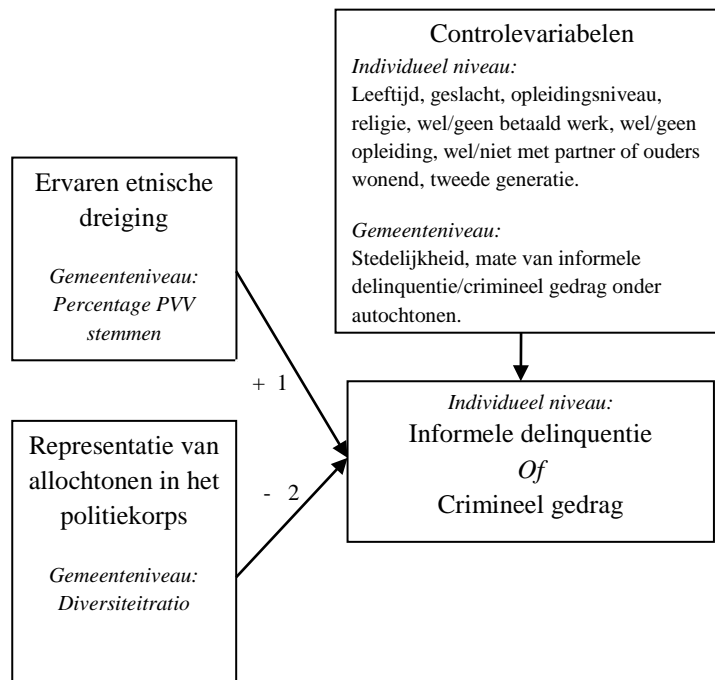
Controlevariabelen

*Individueel niveau:*
Leeftijd, geslacht, opleidingsniveau, religie, wel/geen betaald werk, wel/geen opleiding, wel/niet met partner of ouders wonend, tweede generatie.

*Gemeenteniveau:*
Stedelijkheid, mate van informele delinquentie/crimineel gedrag onder autochtonen.

Ervaren etnische dreiging

*Gemeenteniveau: Percentage PVV stemmen*

+ 1

Representatie van allochtonen in het politiekorps

*Gemeenteniveau: Diversiteitratio*

- 2

*Individueel niveau:*
Informele delinquentie
*Of*
Crimineel gedrag